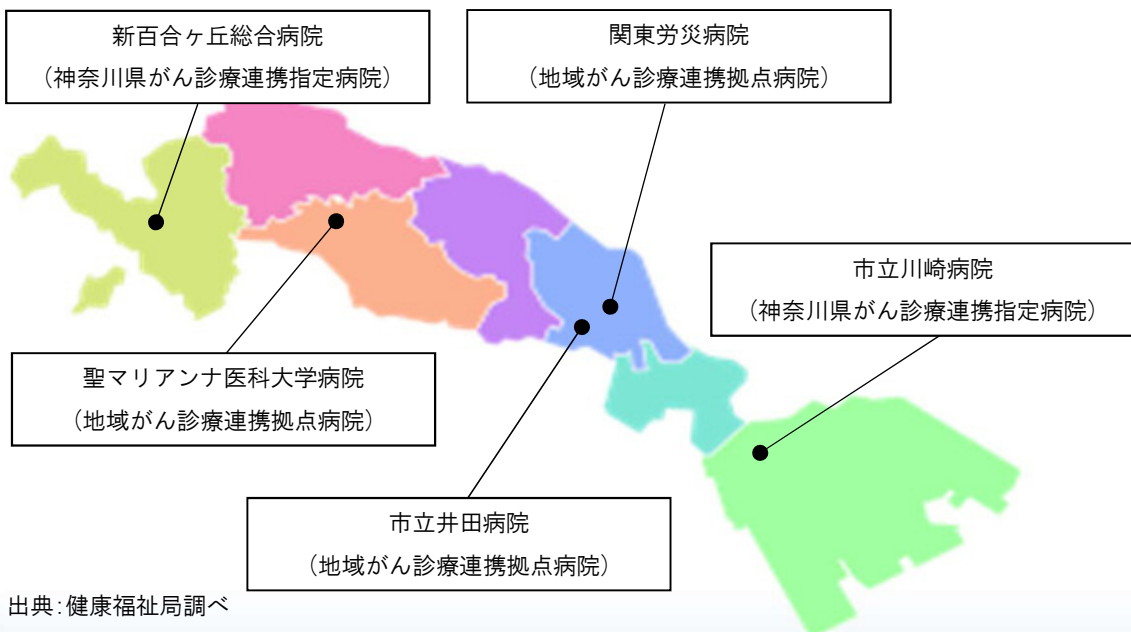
新百合ヶ丘総合病院
（神奈川県がん診療連携指定病院）

関東労災病院
（地域がん診療連携拠点病院）

市立川崎病院
（神奈川県がん診療連携指定病院）

聖マリアンナ医科大学病院
（地域がん診療連携拠点病院）

市立井田病院
（地域がん診療連携拠点病院）

出典:健康福祉局調べ